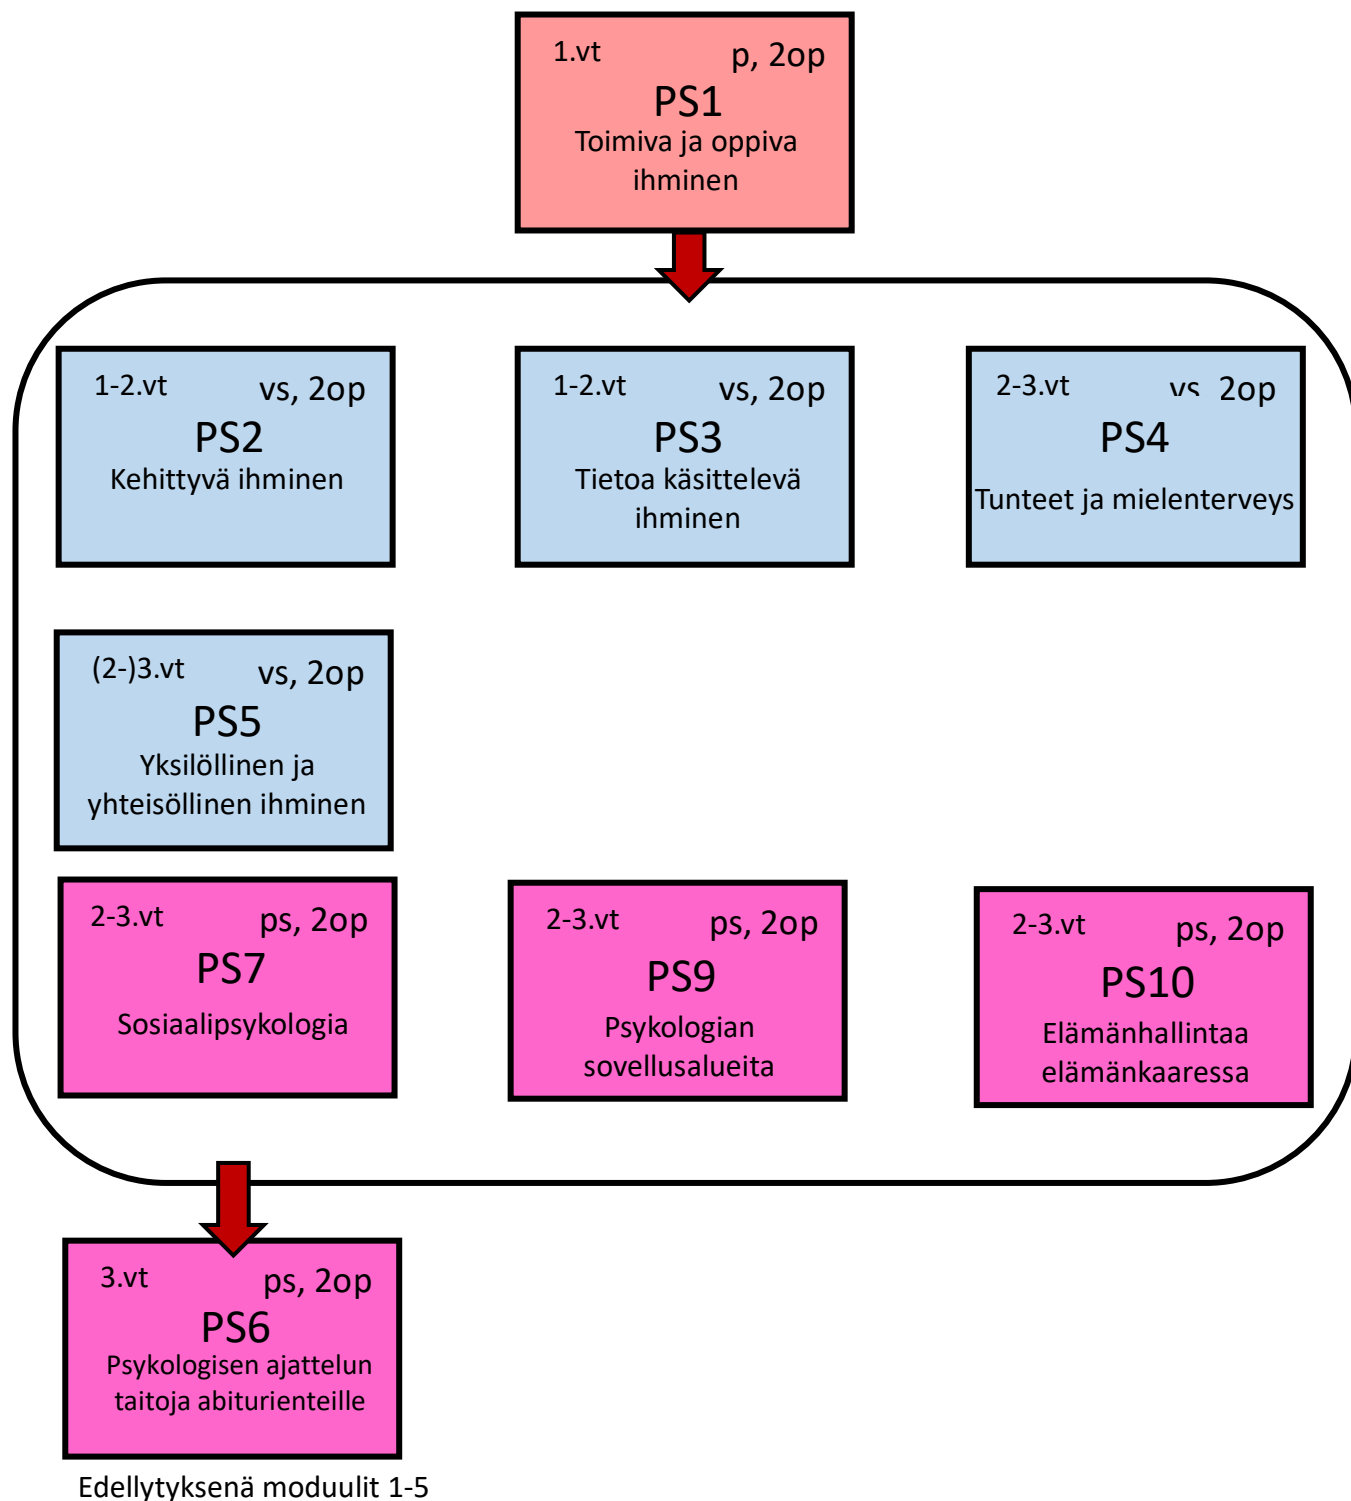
1.vt p, 2op
PS1
Toimiva ja oppiva ihminen

1-2.vt vs, 2op
PS2
Kehittyvä ihminen

1-2.vt vs, 2op
PS3
Tietoa käsittelevä ihminen

2-3.vt vs 2op
PS4
Tunteet ja mielenterveys

(2-)3.vt vs, 2op
PS5
Yksilöllinen ja yhteisöllinen ihminen

2-3.vt ps, 2op
PS7
Sosiaalipsykologia

2-3.vt ps, 2op
PS9
Psykologian sovellusalueita

2-3.vt ps, 2op
PS10
Elämänhallintaa elämänkaaressa

3.vt ps, 2op
PS6
Psykologisen ajattelun taitoja abiturienteille

Edellytyksenä moduulit 1-5